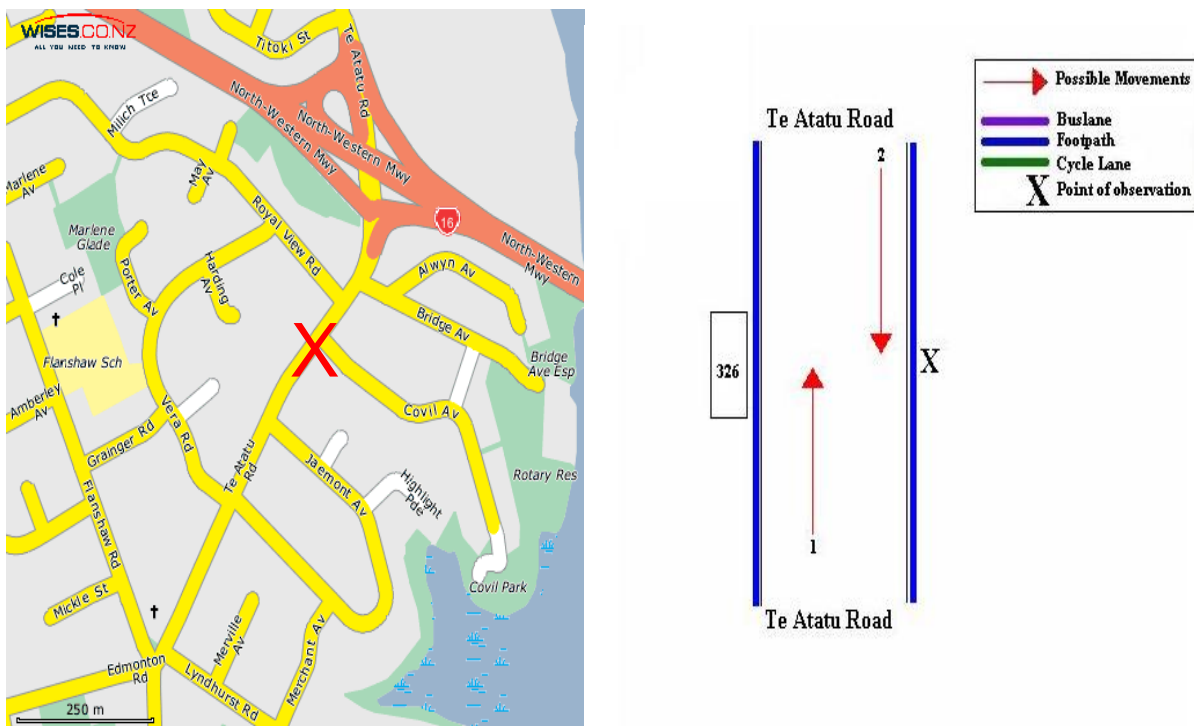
WISES.CO.NZ
ALL YOU NEED TO KNOW

Titoki St
Te Atatu Rd
Millich Tce
North-Western Mwy
North-Western Mwy
Marlene Av
May Av
16
North-Western Mwy
Marlene Glade
Royal View Rd
Alwyn Av
Cole Pl
Porter Av
Harding Av
Bridge Av
Flanshaw Sch
X
Bridge Ave Esp
Amberley Av
Vera Rd
Covil Av
Grainger Rd
Te Atatu Rd
Jaemont Av
Highlight Pde
Rotary Res
Flanshaw Rd
Covil Park
Mickle St
Merville Av
Merchant Av
Edmonton Rd
Lyndhurst Rd
250 m

Possible Movements
Buslane
Footpath
Cycle Lane
X Point of observation

Te Atatu Road
2
326
X
1
Te Atatu Road